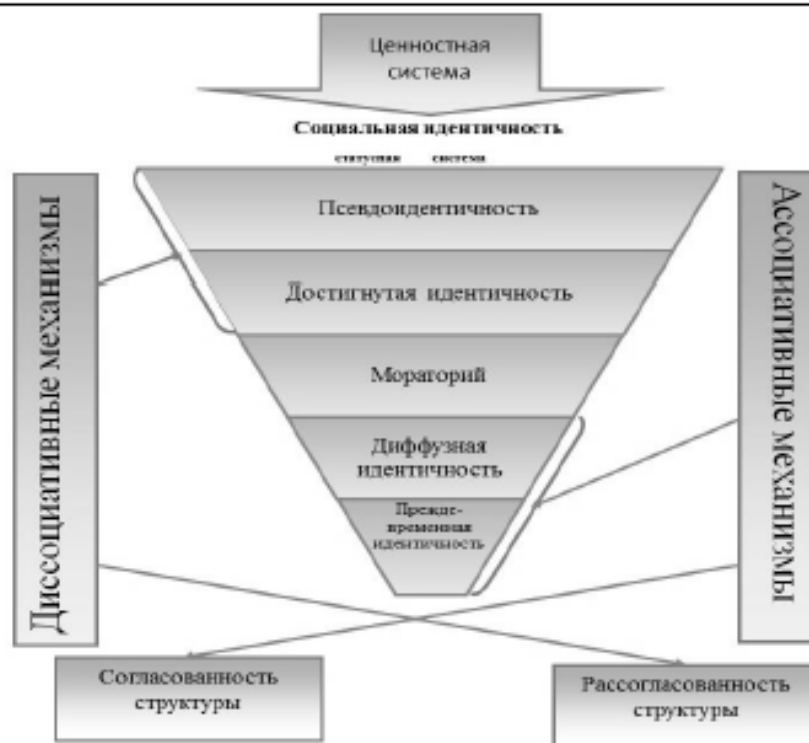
Ценностная система

Социальная идентичность

статусная система

Диссоциативные механизмы

Псевдоидентичность

Достигнутая идентичность

Мораторий

Диффузная идентичность

Преждевременная идентичность

Ассоциативные механизмы

Согласованность структуры

Рассогласованность структуры